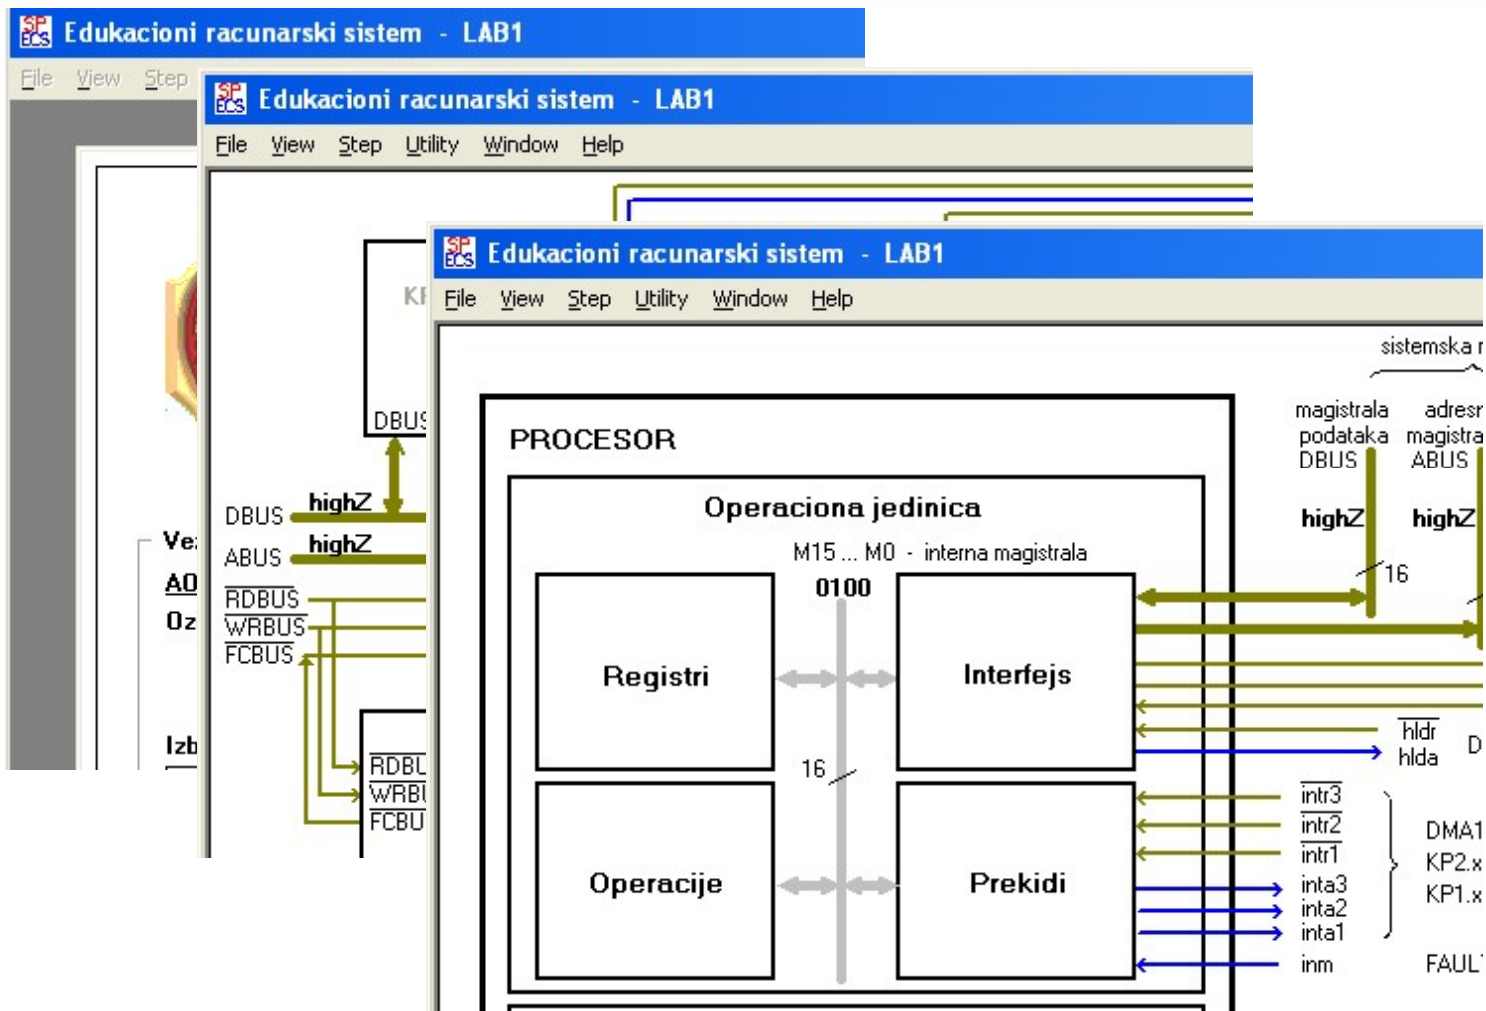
SP ECS Edukacioni racunarski sistem - LAB1

File View Step

Ve

A0

Oz

Izb

SP ECS Edukacioni racunarski sistem - LAB1

File View Step Utility Window Help

KI

DBUS

DBUS highZ

ABUS highZ

$\overline{RDBUS}$

$\overline{WRBUS}$

$\overline{FCBUS}$

$\overline{RDBU}$

$\overline{WRBU}$

$\overline{FCBU}$

SP ECS Edukacioni racunarski sistem - LAB1

File View Step Utility Window Help

sistemska r

magistrala podataka DBUS

adresr magistra ABUS

highZ

highZ

16

PROCESOR

Operaciona jedinica

M15 ... M0 - interna magistrala

0100

Registri

Interfejs

16

Operacije

Prekidi

$\overline{hldr}$

hlda

D

$\overline{intr3}$

$\overline{intr2}$

$\overline{intr1}$

inta3

inta2

inta1

inm

DMA1

KP2.x

KP1.x

FAUL